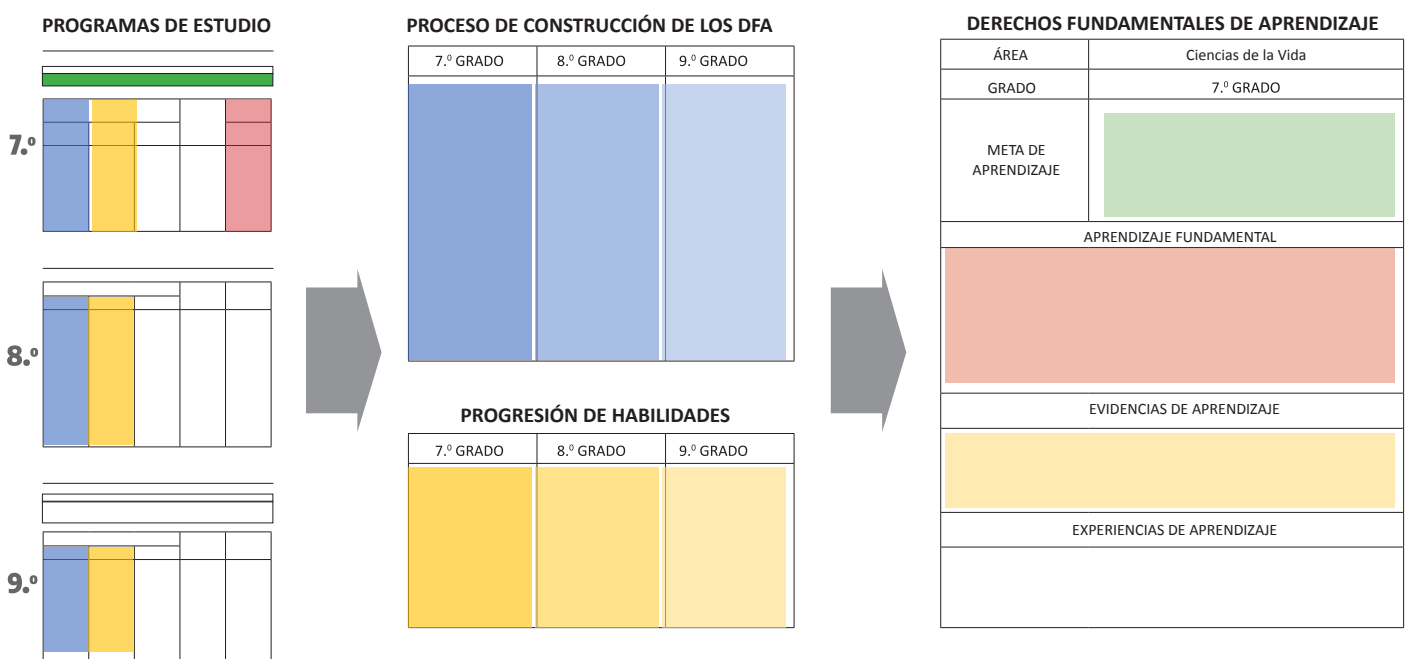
PROGRAMAS DE ESTUDIO

7.º

8.º

9.º

PROCESO DE CONSTRUCCIÓN DE LOS DFA

| 7.º GRADO | 8.º GRADO | 9.º GRADO |
|---|---|---|
| | | |

PROGRESIÓN DE HABILIDADES

| 7.º GRADO | 8.º GRADO | 9.º GRADO |
|---|---|---|
| | | |

DERECHOS FUNDAMENTALES DE APRENDIZAJE

| ÁREA | Ciencias de la Vida |
|---|---|
| GRADO | 7.º GRADO |
| META DE APRENDIZAJE | |

APRENDIZAJE FUNDAMENTAL

EVIDENCIAS DE APRENDIZAJE

EXPERIENCIAS DE APRENDIZAJE